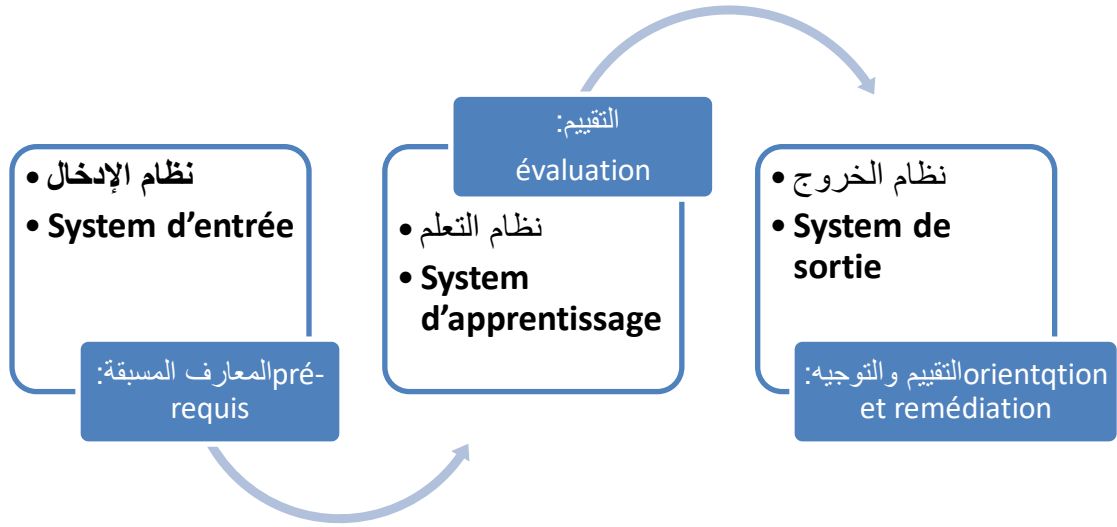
• نظام الإدخال
• System d'entrée

المعارف المسبقة: pré-requis

التقييم:
évaluation

• نظام التعلم
• System d'apprentissage

• نظام الخروج
• System de sortie

التقييم والتوجيه: orientqtion et remédiation